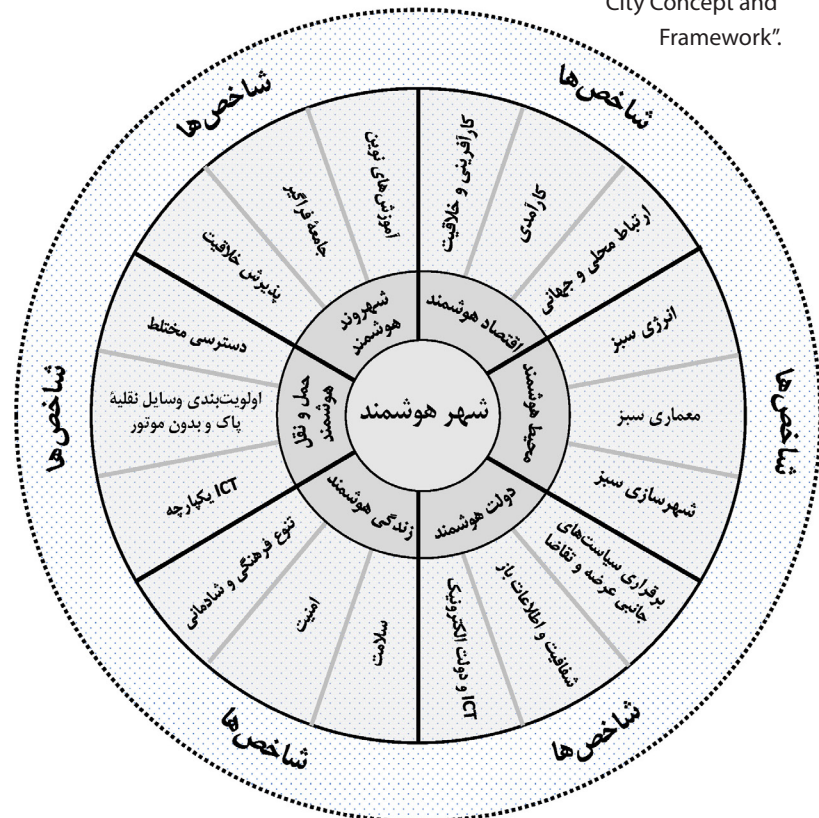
City Concept and Framework".

شهر هوشمند

اقتصاد هوشمند
شاخص‌ها
کارآفرینی و خلاقیت
کارآمدی
ارتباط محلی و جهانی

محیط هوشمند
شاخص‌ها
انرژی سبز
معماری سبز
شهرسازی سبز

دولت هوشمند
شاخص‌ها
برقراری سیاست‌های جانبی عرضه و تقاضا
شفافیت و اطلاعات باز
ICT و دولت الکترونیک

زندگی هوشمند
شاخص‌ها
سلامت
امنیت
تنوع فرهنگی و شادمانی

حمل و نقل هوشمند
شاخص‌ها
ICT یکپارچه
اولویت‌بندی وسایل نقلیهٔ پاک و بدون موتور
دسترسی مختلط

شهروند هوشمند
شاخص‌ها
پذیرش خلاقیت
جامعهٔ فراگیر
آموزش‌های نوین